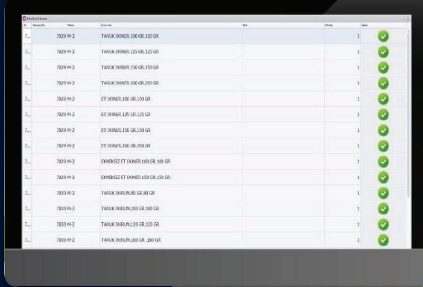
| | | | | | | |
|---|---|---|---|---|---|---|
| 7... | 7029 M-2 | TAVUK DONER 100 GR,110 GR | | 1 | |
| 7... | 7029 M-2 | TAVUK DONER 125 GR,125 GR | | 1 | |
| 7... | 7029 M-2 | TAVUK DONER 150 GR,150 GR | | 1 | |
| 7... | 7029 M-2 | TAVUK DONER 200 GR,200 GR | | 1 | |
| 7... | 7029 M-2 | ET DONER 100 GR,100 GR | | 1 | |
| 7... | 7029 M-2 | ET DONER 125 GR,125 GR | | 1 | |
| 7... | 7029 M-2 | ET DONER 150 GR,150 GR | | 1 | |
| 7... | 7029 M-2 | ET DONER 200 GR,200 GR | | 1 | |
| 7... | 7029 M-2 | EKMEKSIZ ET DONER 100 GR,100 GR | | 1 | |
| 7... | 7029 M-2 | EKMEKSIZ ET DONER 150 GR,150 GR | | 1 | |
| 7... | 7029 M-2 | TAVUK DURUM 80 GR,80 GR | | 1 | |
| 7... | 7029 M-2 | TAVUK DURUM 100 GR,100 GR | | 1 | |
| 7... | 7029 M-2 | TAVUK DURUM 120 GR,120 GR | | 1 | |
| 7... | 7029 M-2 | TAVUK DURUM 160 GR,160 GR | | 1 | |